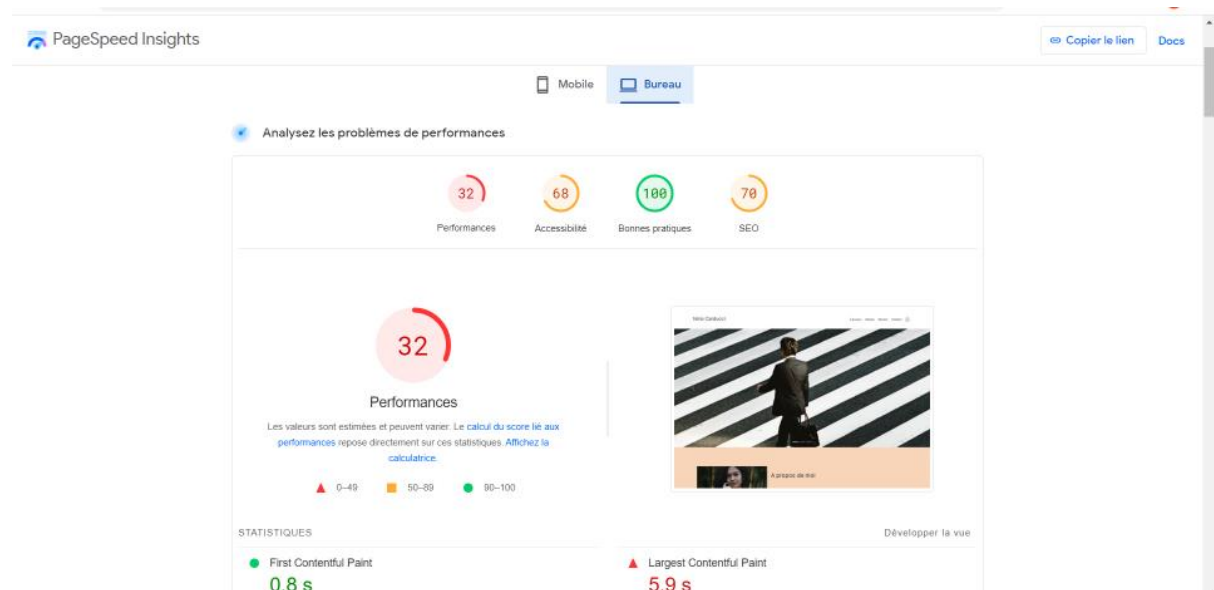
PageSpeed Insights

Copier le lien Docs

Mobile Bureau

Analysez les problèmes de performances

32 Performances
68 Accessibilité
100 Bonnes pratiques
70 SEO

32

Performances

Les valeurs sont estimées et peuvent varier. Le calcul du score lié aux performances repose directement sur ces statistiques. Affichez la calculatrice.

0–49 50–89 90–100

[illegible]

A propos de moi

STATISTIQUES

Développer la vue

First Contentful Paint
0,8 s

Largest Contentful Paint
5,9 s